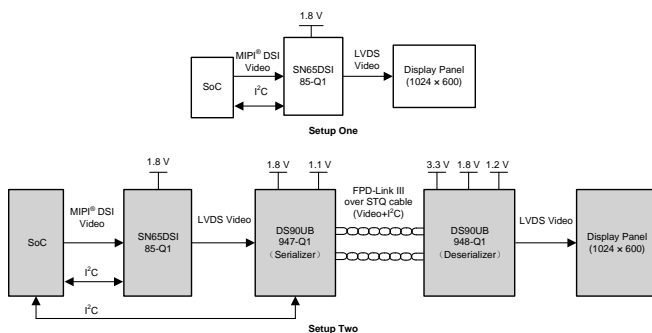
1.8 V

MIPI® DSI Video

SoC

SN65DSI 85-Q1

$I^2C$

LVDS Video

Display Panel (1024 × 600)

Setup One

1.8 V

MIPI® DSI Video

SoC

SN65DSI 85-Q1

$I^2C$

LVDS Video

1.8 V

1.1 V

DS90UB 947-Q1 (Serializer)

FPD-Link III over STQ cable (Video+$I^2C$)

3.3 V

1.8 V

1.2 V

DS90UB 948-Q1 (Deserializer)

LVDS Video

Display Panel (1024 × 600)

$I^2C$

Setup Two